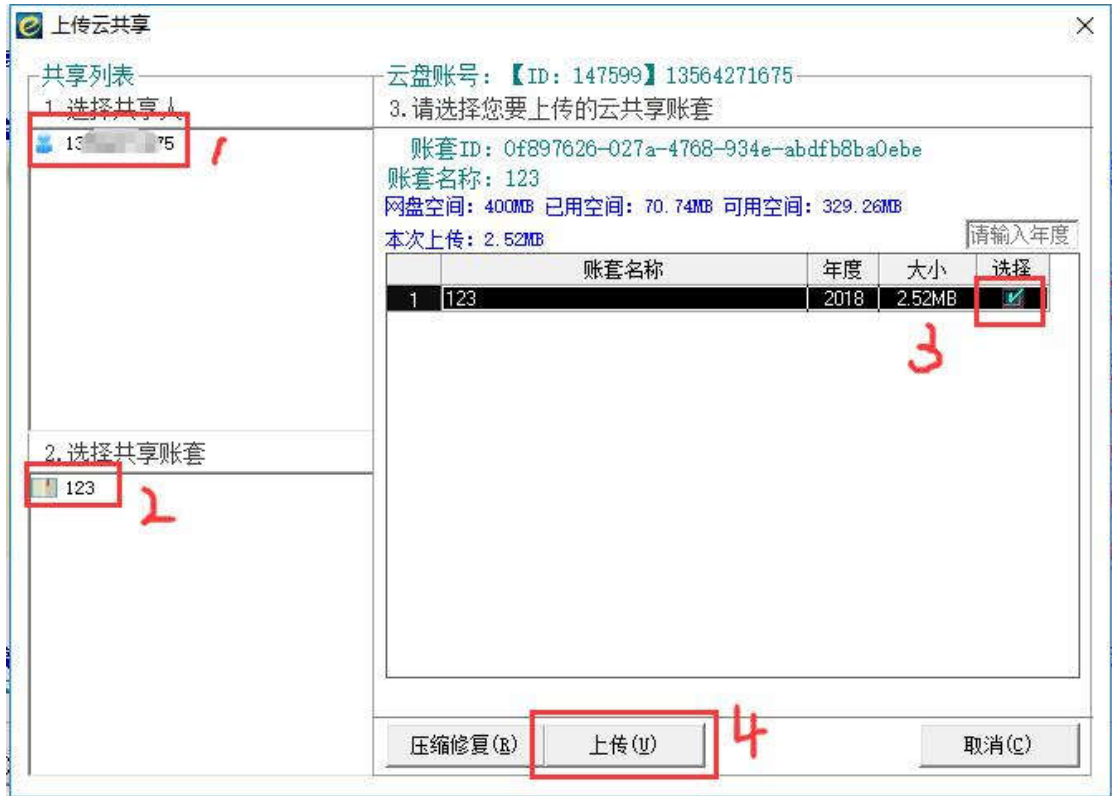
上传云共享

×

共享列表
1.选择共享人
13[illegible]75

1

2.选择共享账套
123

2

云盘账号：【ID：147599】13564271675
3.请选择您要上传的云共享账套

账套ID：0f897626-027a-4768-934e-abdfb8ba0ebe
账套名称：123
网盘空间：400MB 已用空间：70.74MB 可用空间：329.26MB
本次上传：2.52MB

请输入年度

| | 账套名称 | 年度 | 大小 | 选择 |
|---|---|---|---|---|
| 1 | 123 | 2018 | 2.52MB | ☑ |

3

压缩修复(R)　上传(U)　取消(C)

4